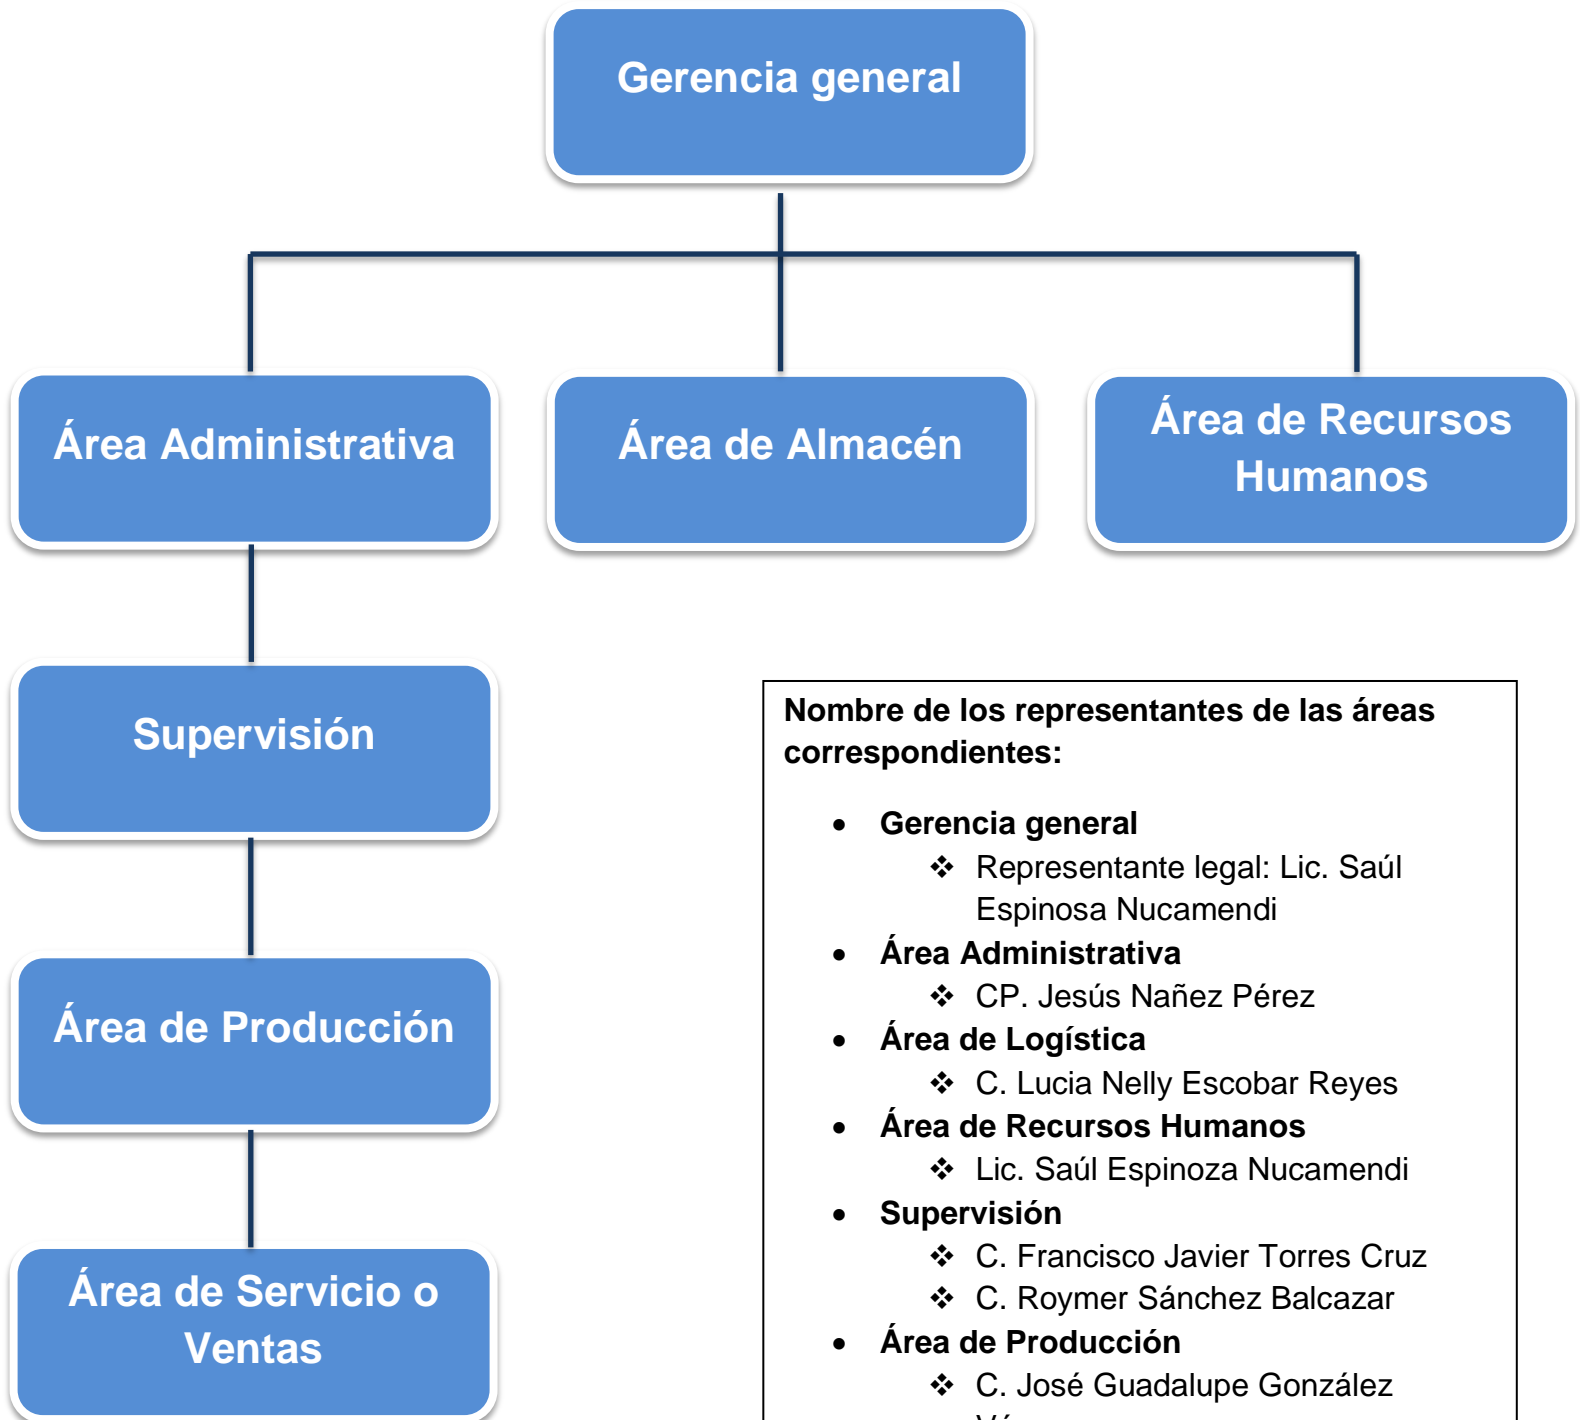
Gerencia general

Área Administrativa

Área de Almacén

Área de Recursos Humanos

Supervisión

Área de Producción

Área de Servicio o Ventas

Nombre de los representantes de las áreas correspondientes:

- Gerencia general
  - Representante legal: Lic. Saúl Espinosa Nucamendi
- Área Administrativa
  - CP. Jesús Nañez Pérez
- Área de Logística
  - C. Lucia Nelly Escobar Reyes
- Área de Recursos Humanos
  - Lic. Saúl Espinoza Nucamendi
- Supervisión
  - C. Francisco Javier Torres Cruz
  - C. Roymer Sánchez Balcazar
- Área de Producción
  - C. José Guadalupe González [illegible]